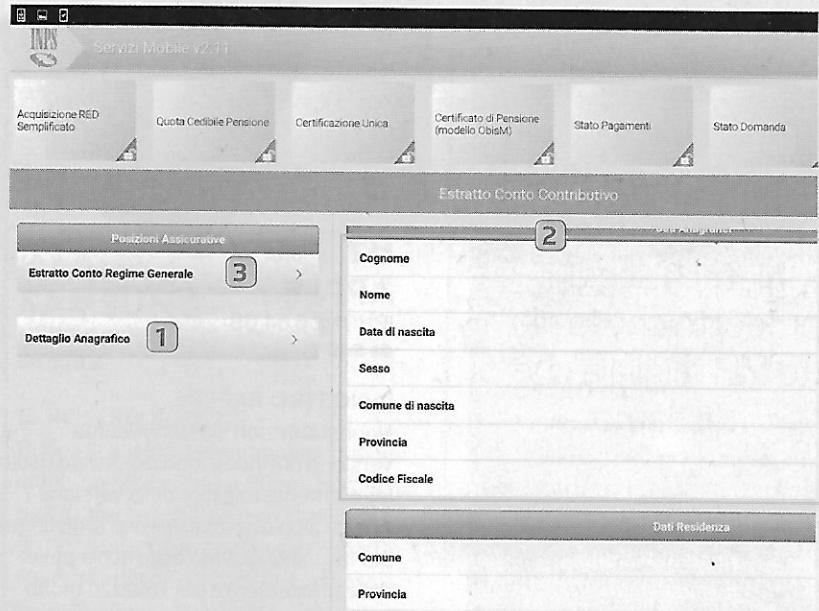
INPS

Servizi Mobile v2.11

Acquisizione RED Semplificato

Quota Cedibile Pensione

Certificazione Unica

Certificato di Pensione (modello ObisM)

Stato Pagamenti

Stato Domanda

Estratto Conto Contributivo

Posizioni Assicurative

Estratto Conto Regime Generale 3 >

Dettaglio Anagrafico 1 >

2 Dati Anagrafici

Cognome

Nome

Data di nascita

Sesso

Comune di nascita

Provincia

Codice Fiscale

Dati Residenza

Comune

Provincia